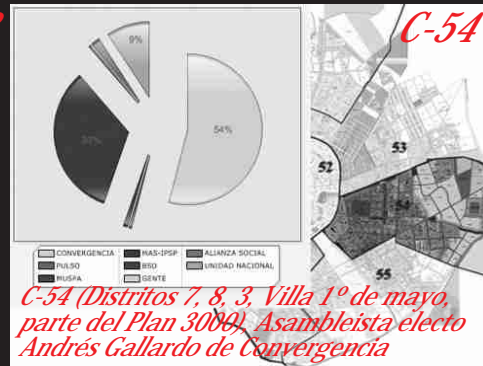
C-54

9%

54%

30%

CONVERGENCIA
PULSO
MUSPA
MAS-IPSP
BSD
GENTE
ALIANZA SOCIAL
UNIDAD NACIONAL

52
53
54
55

C-54 (Distritos 7, 8, 3, Villa 1º de mayo, parte del Plan 3000) Asambleista electo Andrés Gallardo de Convergencia